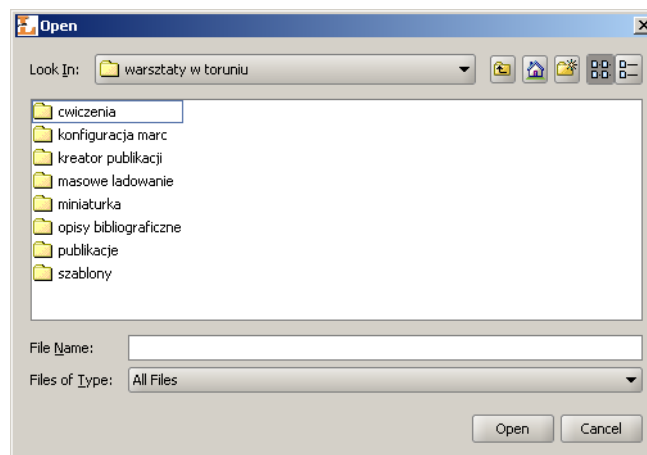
Open

Look In: warsztaty w toruniu

cwiczenia
konfiguracja marc
kreator publikacji
masowe ladowanie
miniaturka
opisy bibliograficzne
publikacje
szablony

File Name:
Files of Type: All Files

Open Cancel